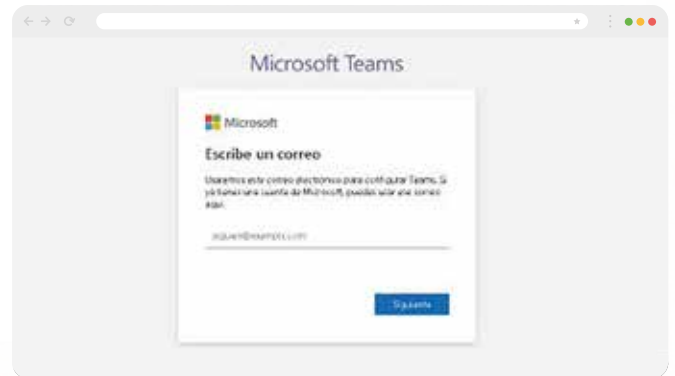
Microsoft Teams

Microsoft

Escribe un correo

Usaremos este correo electrónico para configurar Teams. Si ya tiene una cuenta de Microsoft, puedes usar ese correo aquí.

alguien@example.com

Siguiente